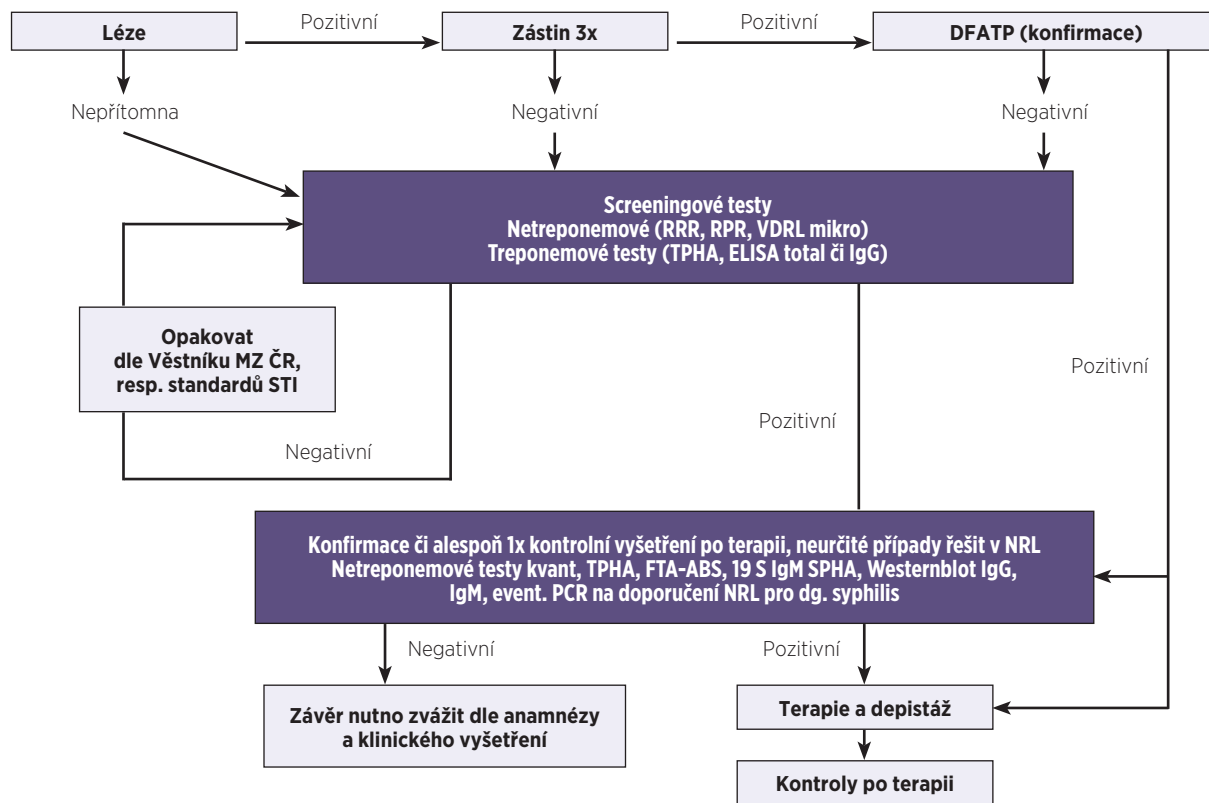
Léze

Pozitivní

Zástin 3x

Pozitivní

DFATP (konfirmace)

Nepřítomna

Negativní

Negativní

Screeningové testy
Netreponemové (RRR, RPR, VDRL mikro)
Treponemové testy (TPHA, ELISA total či IgG)

Opakovat
dle Věstníku MZ ČR,
resp. standardů STI

Pozitivní

Pozitivní

Negativní

Konfirmace či alespoň 1x kontrolní vyšetření po terapii, neurčité případy řešit v NRL
Netreponemové testy kvant, TPHA, FTA-ABS, 19 S IgM SPHA, Westernblot IgG,
IgM, event. PCR na doporučení NRL pro dg. syphilis

Negativní

Pozitivní

Závěr nutno zvážit dle anamnézy
a klinického vyšetření

Terapie a depistáž

Kontroly po terapii